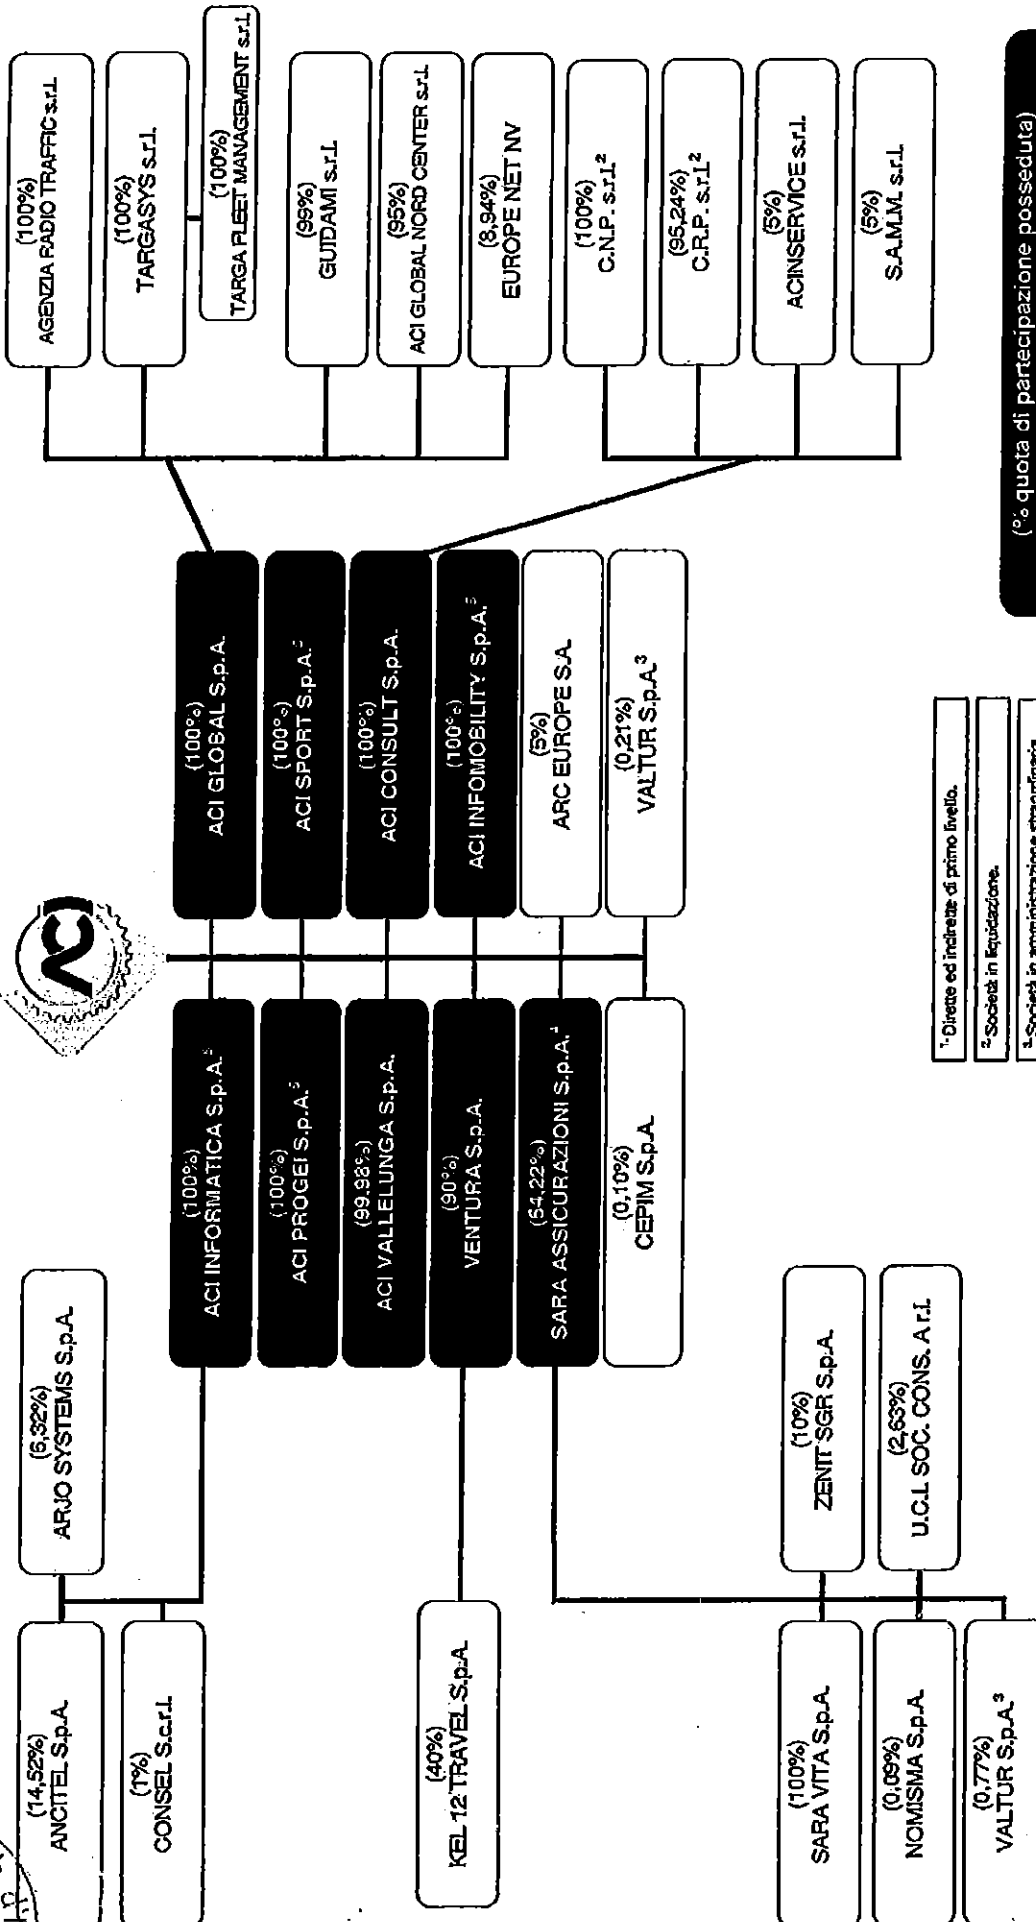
(100%)
AGENZIA RADIO TRAFFIC s.r.l.

(100%)
TARGASYS s.r.l.

(100%)
TARGA FLEET MANAGEMENT s.r.l.

(99%)
GUIDAMI s.r.l.

(95%)
ACI GLOBAL NORD CENTER s.r.l.

(8,94%)
EUROPE NET NV

(100%)
C.N.P. s.r.l.$^2$

(95,24%)
C.R.P. s.r.l.$^2$

(5%)
ACINSERVICE s.r.l.

(5%)
S.A.M.M. s.r.l.

(% quota di partecipazione posseduta)

(100%)
ACI GLOBAL S.p.A.

(100%)
ACI SPORT S.p.A.$^5$

(100%)
ACI CONSULT S.p.A.

(100%)
ACI INFOMOBILITY S.p.A.$^5$

(5%)
ARC EUROPE S.A.

(0,21%)
VALTUR S.p.A.$^3$

$^1$ Dirette ed indirette di primo livello.

$^2$ Società in liquidazione.

$^3$ Società in amministrazione straordinaria

(100%)
ACI INFORMATICA S.p.A.$^5$

(100%)
ACI PROGEI S.p.A.$^5$

(99,98%)
ACI VALLELUNGA S.p.A.

(90%)
VENTURA S.p.A.

(54,22%)
SARA ASSICURAZIONI S.p.A.$^4$

(0,10%)
CEPIM S.p.A.

(6,32%)
ARJO SYSTEMS S.p.A.

(10%)
ZENIT SGR S.p.A.

(2,63%)
U.C.I. SOC. CONS. A r.l.

(14,52%)
ANCITEL S.p.A.

(1%)
CONSEL S.c.r.l.

(40%)
KEL 12 TRAVEL S.p.A.

(100%)
SARA VITA S.p.A.

(0,09%)
NOMISMA S.p.A.

(0,77%)
VALTUR S.p.A.$^3$